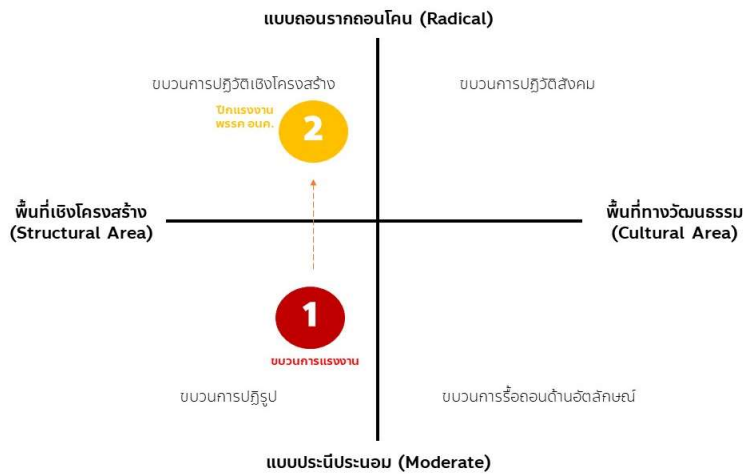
แบบถอนรากถอนโคน (Radical)

ขบวนการปฏิวัติเชิงโครงสร้าง

ขบวนการปฏิวัติสังคม

ปีกแรงงาน พรรค อนค.

2

พื้นที่เชิงโครงสร้าง (Structural Area)

พื้นที่ทางวัฒนธรรม (Cultural Area)

1

ขบวนการแรงงาน

ขบวนการปฏิรูป

ขบวนการรื้อถอนด้านอัตลักษณ์

แบบประนีประนอม (Moderate)